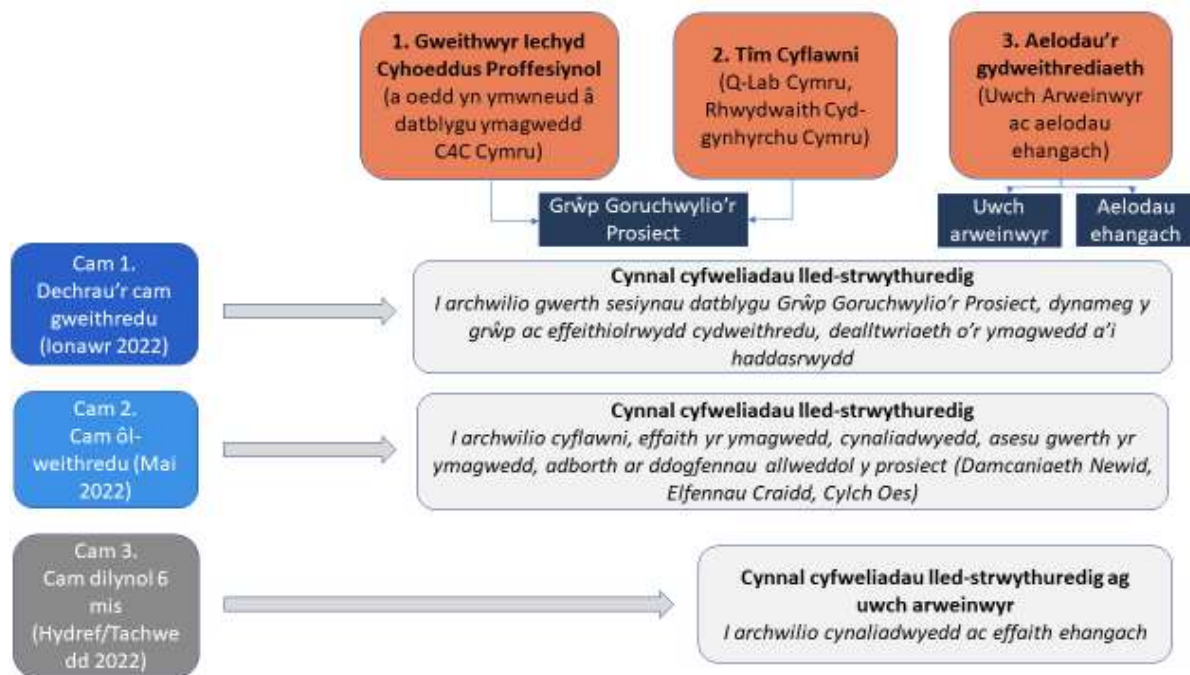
1. Gweithwyr Iechyd Cyhoeddus Proffesiynol (a oedd yn ymwneud â datblygu ymagwedd C4C Cymru)

2. Tîm Cyflawni (Q-Lab Cymru, Rhwydwaith Cydgynhyrchu Cymru)

3. Aelodau'r gydweithrediaeth (Uwch Arweinwyr ac aelodau ehangach)

Grŵp Goruchwylio'r Prosiect

Uwch arweinwyr

Aelodau ehangach

Cam 1. Dechrau'r cam gweithredu (Ionawr 2022)

Cynnal cyfweliadau lled-strwythuredig
I archwilio gwerth sesiynau datblygu Grŵp Goruchwylio'r Prosiect, dynameg y grŵp ac effeithiolrwydd cydweithredu, dealltwriaeth o'r ymagwedd a'i haddasrwydd

Cam 2. Cam ôl-weithredu (Mai 2022)

Cynnal cyfweliadau lled-strwythuredig
I archwilio cyflawni, effaith yr ymagwedd, cynaliadwyedd, asesu gwerth yr ymagwedd, adborth ar ddogfennau allweddol y prosiect (Damcaniaeth Newid, Elfennau Craidd, Cylch Oes)

Cam 3. Cam dilynol 6 mis (Hydref/Tachwedd 2022)

Cynnal cyfweliadau lled-strwythuredig ag uwch arweinwyr
I archwilio cynaliadwyedd ac effaith ehangach